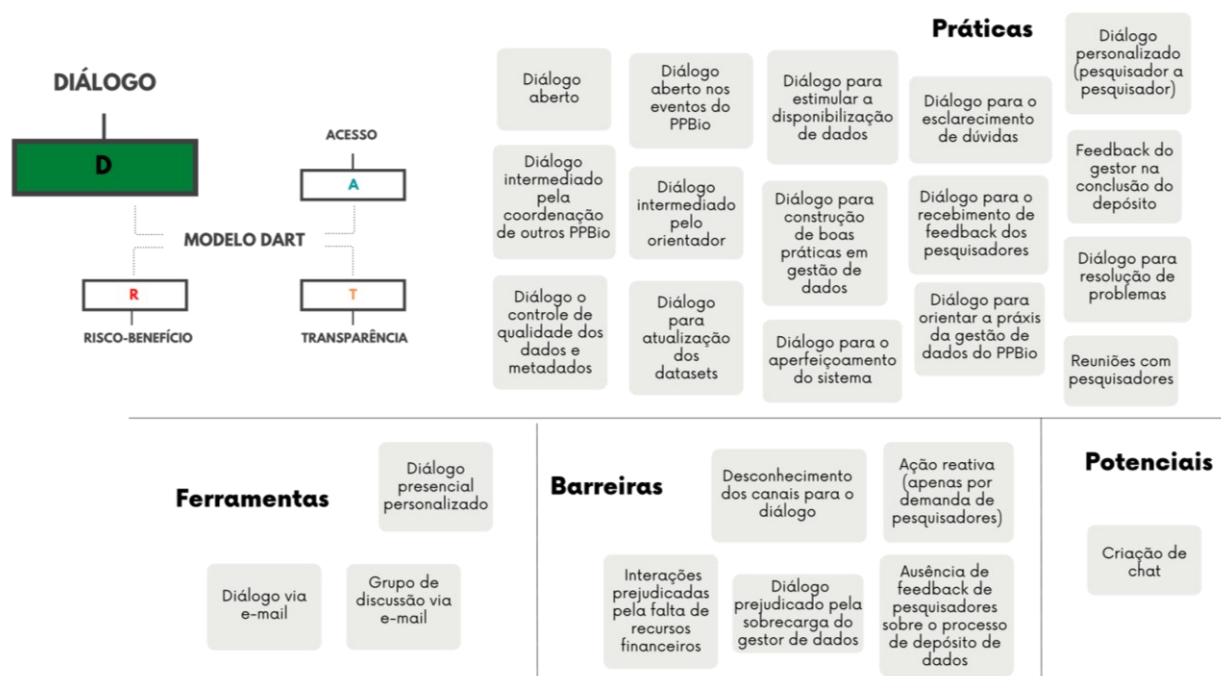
DIÁLOGO

D

ACESSO

A

MODELO DART

R

T

RISCO-BENEFÍCIO

TRANSPARÊNCIA

Práticas

Diálogo aberto

Diálogo aberto nos eventos do PPBio

Diálogo para estimular a disponibilização de dados

Diálogo para o esclarecimento de dúvidas

Diálogo personalizado (pesquisador a pesquisador)

Diálogo intermediado pela coordenação de outros PPBio

Diálogo intermediado pelo orientador

Diálogo para construção de boas práticas em gestão de dados

Diálogo para o recebimento de feedback dos pesquisadores

Feedback do gestor na conclusão do depósito

Diálogo para resolução de problemas

Diálogo o controle de qualidade dos dados e metadados

Diálogo para atualização dos datasets

Diálogo para o aperfeiçoamento do sistema

Diálogo para orientar a práxis da gestão de dados do PPBio

Reuniões com pesquisadores

Ferramentas

Diálogo presencial personalizado

Diálogo via e-mail

Grupo de discussão via e-mail

Barreiras

Desconhecimento dos canais para o diálogo

Ação reativa (apenas por demanda de pesquisadores)

Interações prejudicadas pela falta de recursos financeiros

Diálogo prejudicado pela sobrecarga do gestor de dados

Ausência de feedback de pesquisadores sobre o processo de depósito de dados

Potenciais

Criação de chat